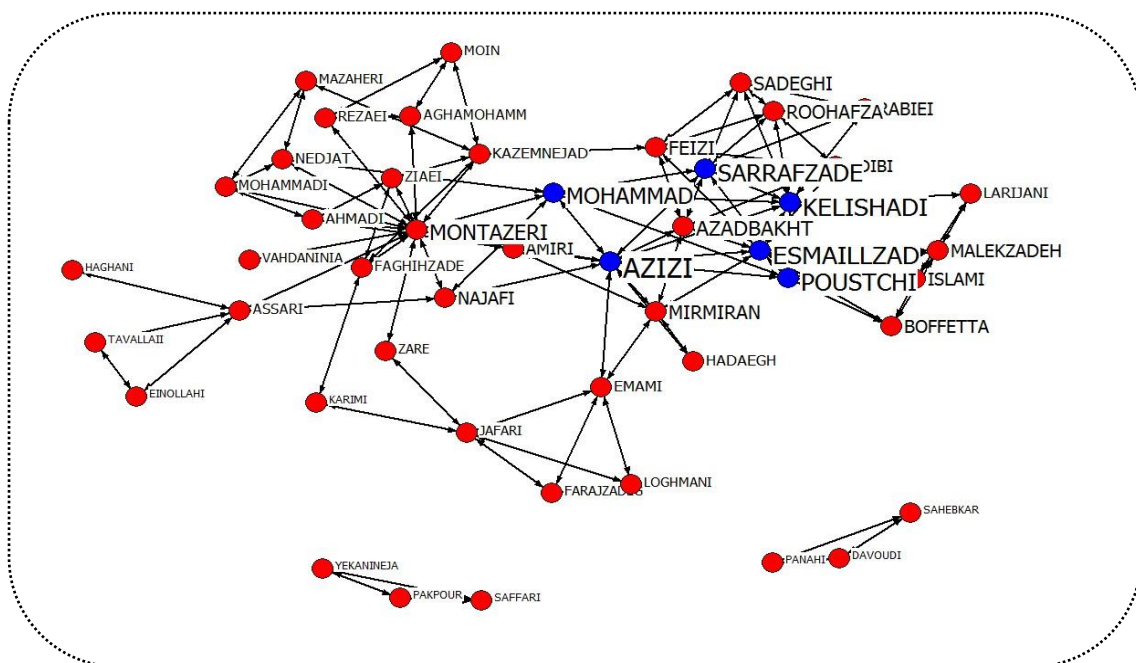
MOIN
MAZAHERI
REZAEI
AGHAMOHAMM
SADEGHI
ROOHAFZA
RABIEI
KAZEMNEJAD
FEIZI
IBI
NEDJAT
SARRAFZADE
ZIAEI
MOHAMMADI
MOHAMMAD
LARIJANI
KELISHADI
AHMADI
MONTAZERI
AZADBAKHT
ESMAILLZAD
MALEKZADEH
VAHDANINIA
AMIRI
FAGHIHZADE
AZIZI
HAGHANI
POUSTCHI
ISLAMI
NAJAFI
ASSARI
MIRMIRAN
BOFFETTA
TAVALLAII
ZARE
HADAEGH
EINOLLAHI
EMAMI
KARIMI
JAFARI
LOGHMANI
FARAJZADEH
SAHEBKAR
PANAHI
DAVOUDI
YEKANINEJA
PAKPOUR
SAFFARI